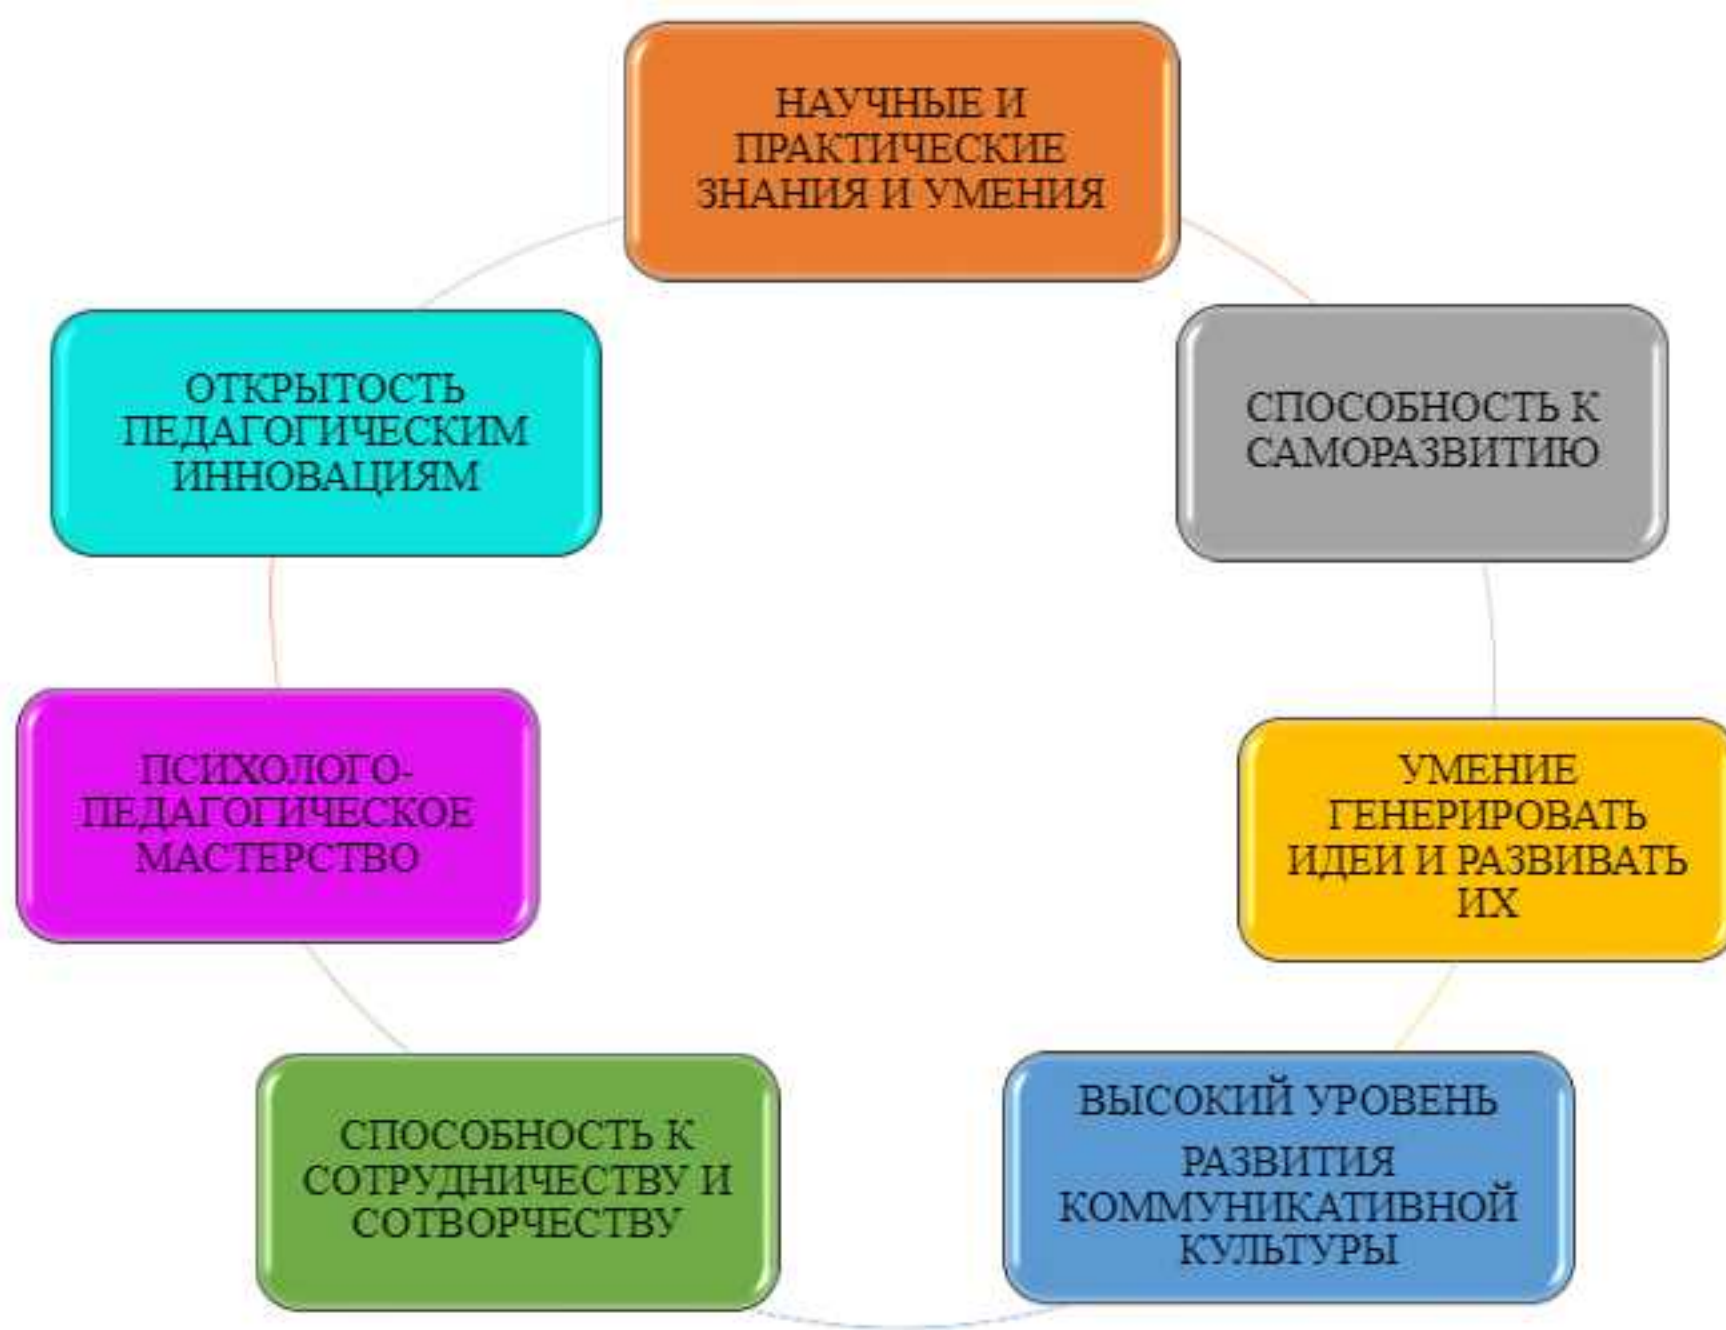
НАУЧНЫЕ И ПРАКТИЧЕСКИЕ ЗНАНИЯ И УМЕНИЯ

СПОСОБНОСТЬ К САМОРАЗВИТИЮ

УМЕНИЕ ГЕНЕРИРОВАТЬ ИДЕИ И РАЗВИВАТЬ ИХ

ВЫСОКИЙ УРОВЕНЬ РАЗВИТИЯ КОММУНИКАТИВНОЙ КУЛЬТУРЫ

СПОСОБНОСТЬ К СОТРУДНИЧЕСТВУ И СОТВОРЧЕСТВУ

ПСИХОЛОГО-ПЕДАГОГИЧЕСКОЕ МАСТЕРСТВО

ОТКРЫТОСТЬ ПЕДАГОГИЧЕСКИМ ИННОВАЦИЯМ